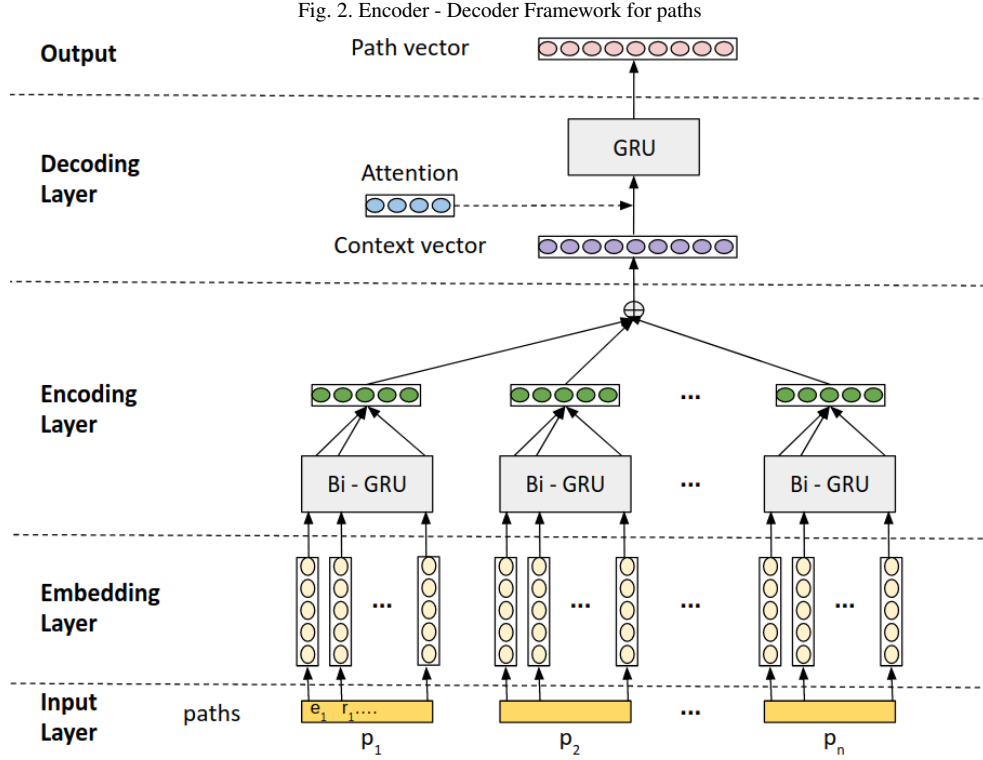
Fig. 2. Encoder - Decoder Framework for paths

Output

Path vector

Decoding Layer

GRU

Attention

Context vector

$\oplus$

Encoding Layer

...

Bi - GRU

Bi - GRU

...

Bi - GRU

Embedding Layer

...

...

...

...

Input Layer

paths

$e_1$ $r_1$....

...

$p_1$

$p_2$

$p_n$